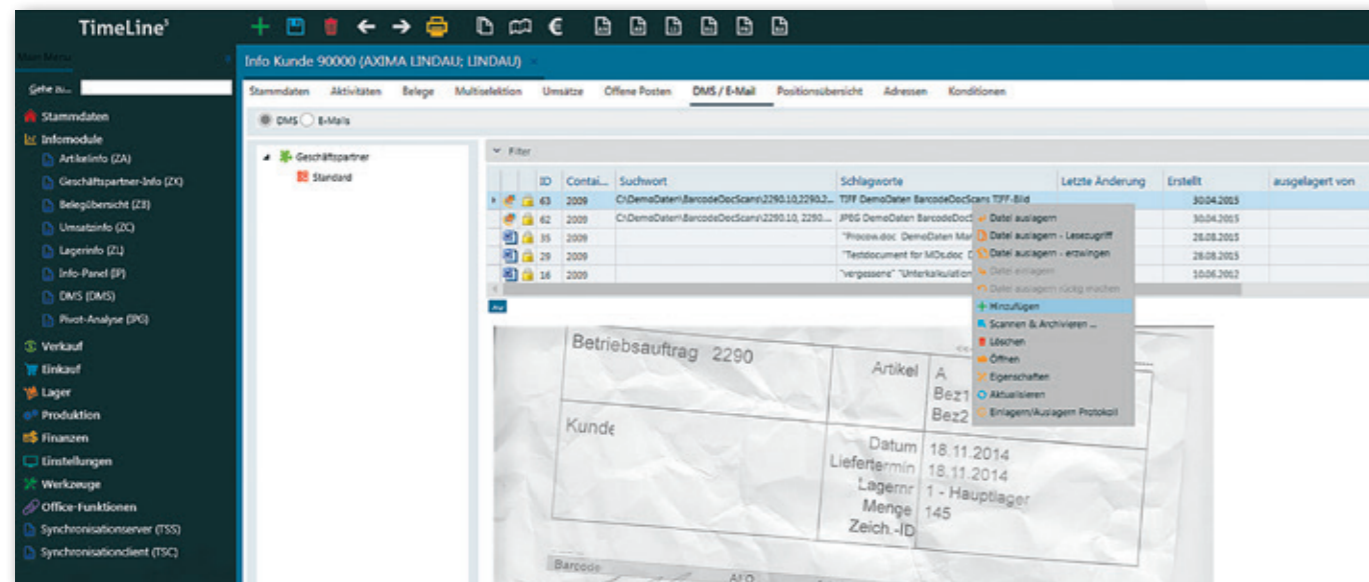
TimeLine³

Main Menu

Gehe zu...

Stammdaten
Infomodule
Artikelinfo (ZA)
Geschäftspartner-Info (ZK)
Belegübersicht (ZB)
Umsatzinfo (ZC)
Lagerinfo (ZL)
Info-Panel (IP)
DMS (DMS)
Pivot-Analyse (PG)
Verkauf
Einkauf
Lager
Produktion
Finanzen
Einstellungen
Werkzeuge
Office-Funktionen
Synchronisationserver (TSS)
Synchronisationclient (TSC)

Info Kunde 90000 (AXIMA LINDAU; LINDAU)

Stammdaten Aktivitäten Belege Multiselektion Umsätze Offene Posten DMS / E-Mail Positionsübersicht Adressen Konditionen

DMS E-Mails

Geschäftspartner
Standard

Filter

| | ID | Contai... | Suchwort | Schlagworte | Letzte Änderung | Erstellt | ausgelagert von |
|---|---|---|---|---|---|---|---|
| | 63 | 2009 | C:\DemoDaten\BarcodeDocScans\2290.10,2290.2... | TIFF DemoDaten BarcodeDocScans TIFF-Bild | | 30.04.2015 | |
| | 62 | 2009 | C:\DemoDaten\BarcodeDocScans\2290.10, 2290.... | JPEG DemoDaten BarcodeDoc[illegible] | | 30.04.2015 | |
| | 35 | 2009 | | "Procow.doc DemoDaten Ma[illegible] | | 28.08.2015 | |
| | 29 | 2009 | | "Testdocument for MDs.doc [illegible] | | 28.08.2015 | |
| | 16 | 2009 | | "vergessens" "Unterkalkulatio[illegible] | | 10.06.2012 | |

Datei auslagern
Datei auslagern - Lesezugriff
Datei auslagern - erzwingen
Datei einlagern
Datei auslagern rückg machen
Hinzufügen
Scannen & Archivieren ...
Löschen
Öffnen
Eigenschaften
Aktualisieren
Einlagern/Auslagern Protokoll

Betriebsauftrag 2290
Artikel A
Bez1
Bez2
Kunde
Datum 18.11.2014
Liefertermin 18.11.2014
Lagernr 1 - Hauptlager
Menge 145
Zeich.-ID
Barcode